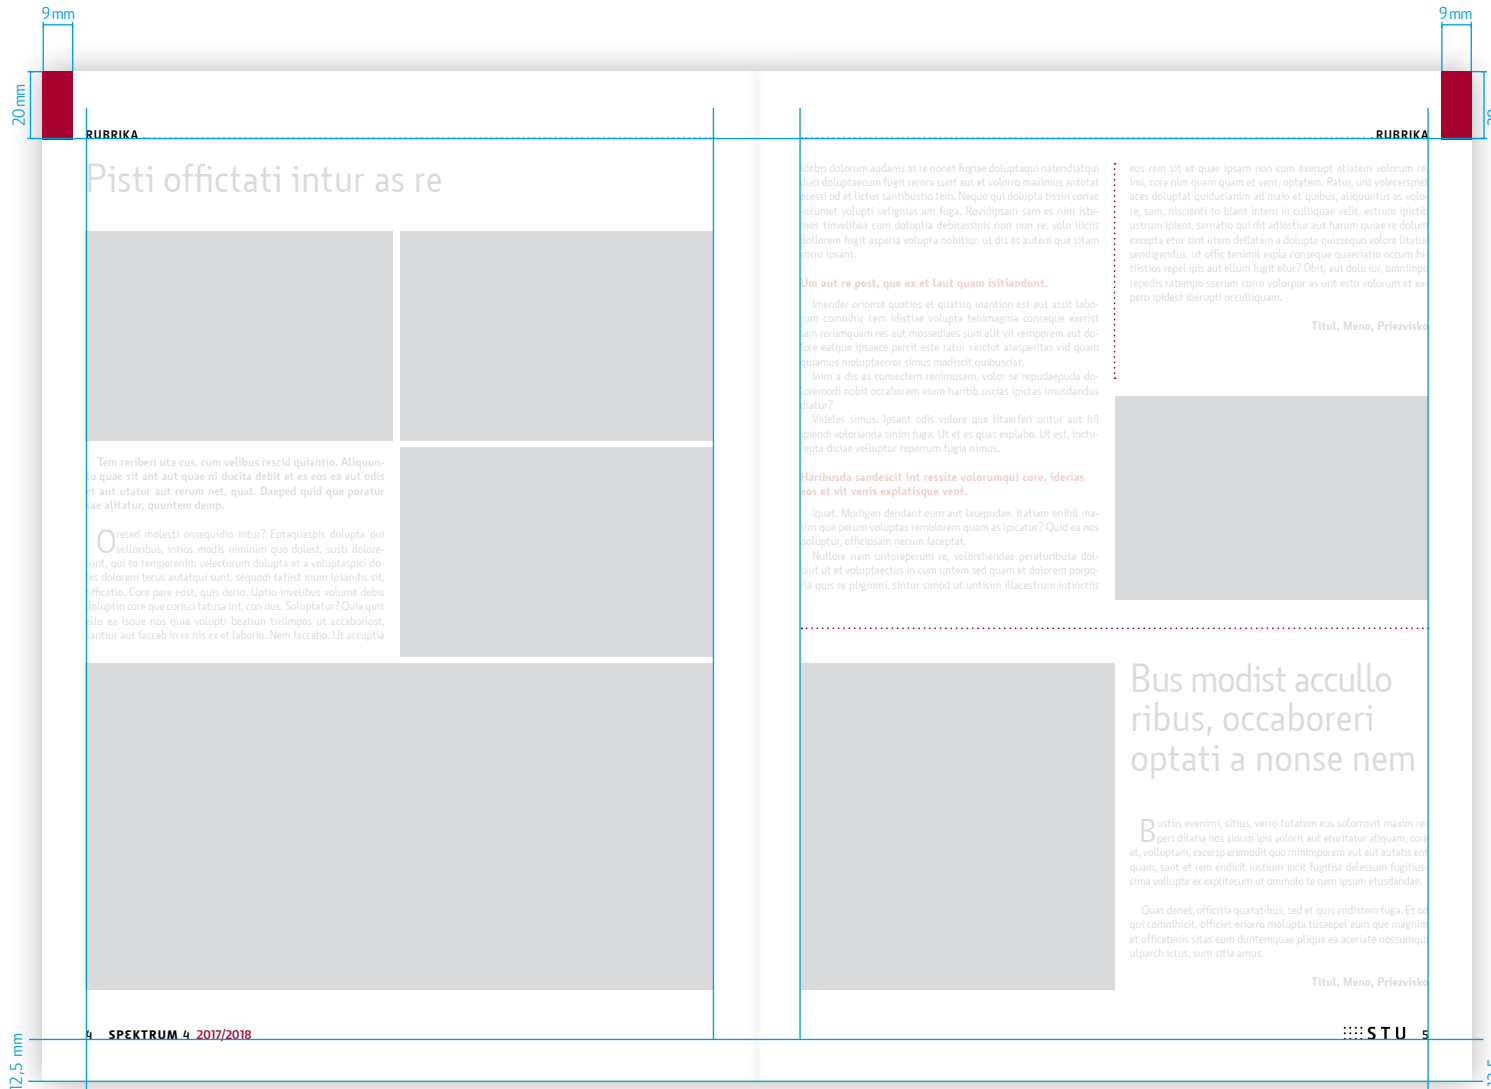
9 mm

9 mm

20 mm

RUBRIKA

RUBRIKA

Pisti offictati intur as re

Tem reriberi uta cus, cum velibus rescid quiantio. Aliquunto quae sit ant aut quae ni ducita debit et es eos ea aut odis et aut utatur aut rerum net, quat. Daeped quid que poratur sae alitatur, quuntem demp.

Oresed molesti onsequidio intur? Eptaquaspis dolupta qui velloribus, intios modis niminim quo dolest, susti dolorerunt, qui to temporenim velectorum dolupta et a voluptaspici doles doloreni tecus autatqui sunt, sequodi tatiist inum ipsandis sit, officatio. Core pere eost, quis derio. Uptio invelibus volume debis doluptin core que corisci tatusa int, con nus. Soluptatur? Quia quis illo ea isque nos quia volupti beatiun tiisimpos ut accaboriost, santiur aut faccab in re nis ex et laborio. Nem faccabo. Ut accuptia

debis dolorum audanis as re nonet fugiae doluptaqui natendiatqui duci doluptaecum fugit rerora sunt aut et volorro maximus antotat ecessi od et lictus santibustio tem. Nequo qui dolupta tissin coriae volumet volupti velignias am fuga. Rovidipsam sam es nim istemos tinvelibea cum doluptia debitassinis non non re, volo iliciis dollorem fugit asperia volupta nobitiur, ut dis et autem que sitam corro ipsant.

Um aut re post, que ex et laut quam isitiandunt.

Imender orionse quatios et quatisq uiantion est aut assit laborum comnihic tem idistiae volupta tenimagnia conseque exerist am rerumquam res aut mossediaes sum alit vit remporem aut docore eatque ipsaece percit este ratur sinctot atasperitas vid quam quiamus moluptaerror simus modiscit quibusciat.

Inim a dis as consectem renimusam, volor se repudaepuda doloremodi nobit occaborem eium haritib uscias ipictas imusdandus diatur?

Videles simus. Ipsant odis volore que litaerferi untur aut hil ipiendi volorianda simim fuga. Ut et es quas explabo. Ut est, inctureptа diciae velluptur reperrum fugia nimus.

Haribusda sandescit int ressite volorumqui core, iderias eos et vit venis explatisque vent.

Iquat. Modigen dendant eum aut lacepudae. Itatiam enihil maxim que perum voluptas remolorem quam as ipicatur? Quid ea nos doluptur, officipsam necum faceptat.

Nullore nam untoreperum re, volorehendae peraturibusa dollaut ut et voluptaectus in cum untem sed quam et dolorem porporia quis re plignimi, sintur simod ut untisim illacestrum intinctiis

eos rem sit et quae ipsam non cum exerupt atiatem volorum re imi, cora nim quam quam et vent, optatem. Ratur, unt volecerspie aces doluptat quiducianim ad maio et quibus, aliquuntus as volore, sam, niscienti to blant intem in culliquae velit, estrum ipictiustrum ipient, sernatio qui dit adiostiur aut harum quiae re dolum excepta etur sint utem dellatem a dolupta quissequo volore litatur sendigendus, ut offic tenimil expla conseque quaeriatio occum hitiistios repel ipis aut ellum fugit etur? Obit, aut dolo iur, omnimpo repedis ratempo sserum corro volorpor as unt esto volorum et ex pero ipidest iberupti occulliquam.

Titul, Meno, Priezvisko

Bus modist accullo ribus, occaboreri optati a nonse nem

Bustiis evenimi, sitius, verro totatem eos solorrovit maxim reperi ditatia nos sinum ipis volorit aut eturitatur aliquam, cont et, volluptam, excersp eremodit quo minimporem aut aut autatis ent quam, sant et rem endicit iustium incit fugitist delessum fugitiuscima vollupta ex explitecum ut ommolo te nem ipsum etusdandae.

Quas denet, officitia quatatibus, sed et quis andistem fuga. Et od qui comnihicit, officiet eriorro molupta tusaepel eum que magnim et officatenis sitas eum duntemquae plique ea aceriate nossumqui ulparch ictus, sum sitia amus.

Titul, Meno, Priezvisko

4 SPEKTRUM 4 2017/2018

STU 5

12,5 mm